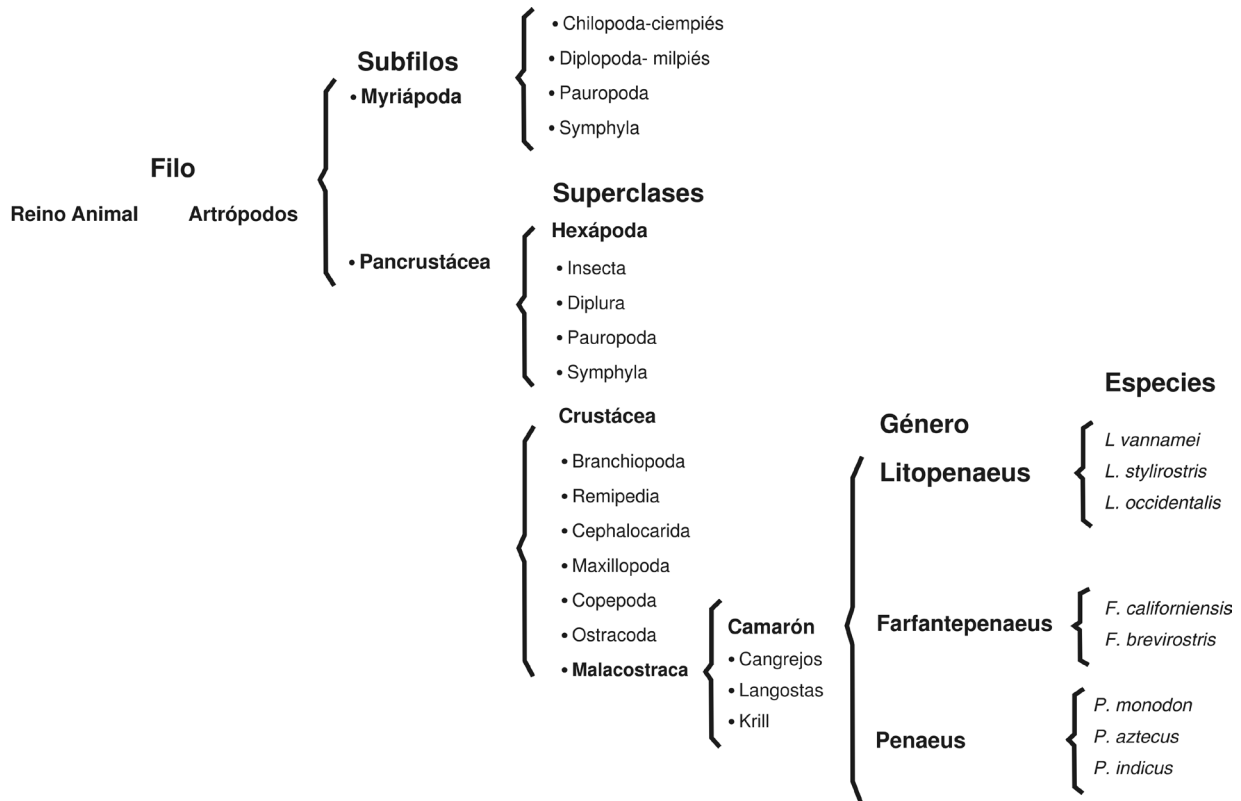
Reino Animal

Filo

Artrópodos

Subfilos

• Myriápoda

• Chilopoda-ciempiés
• Diplopoda- milpiés
• Pauropoda
• Symphyla

• Pancrustácea

Superclases

Hexápoda
• Insecta
• Diplura
• Pauropoda
• Symphyla

Crustácea
• Branchiopoda
• Remipedia
• Cephalocarida
• Maxillopoda
• Copepoda
• Ostracoda
• Malacostraca

Camarón
• Cangrejos
• Langostas
• Krill

Género

Litopenaeus

Farfantepenaeus

Penaeus

Especies

*L vannamei*
*L. stylirostris*
*L. occidentalis*

*F. californiensis*
*F. brevirostris*

*P. monodon*
*P. aztecus*
*P. indicus*